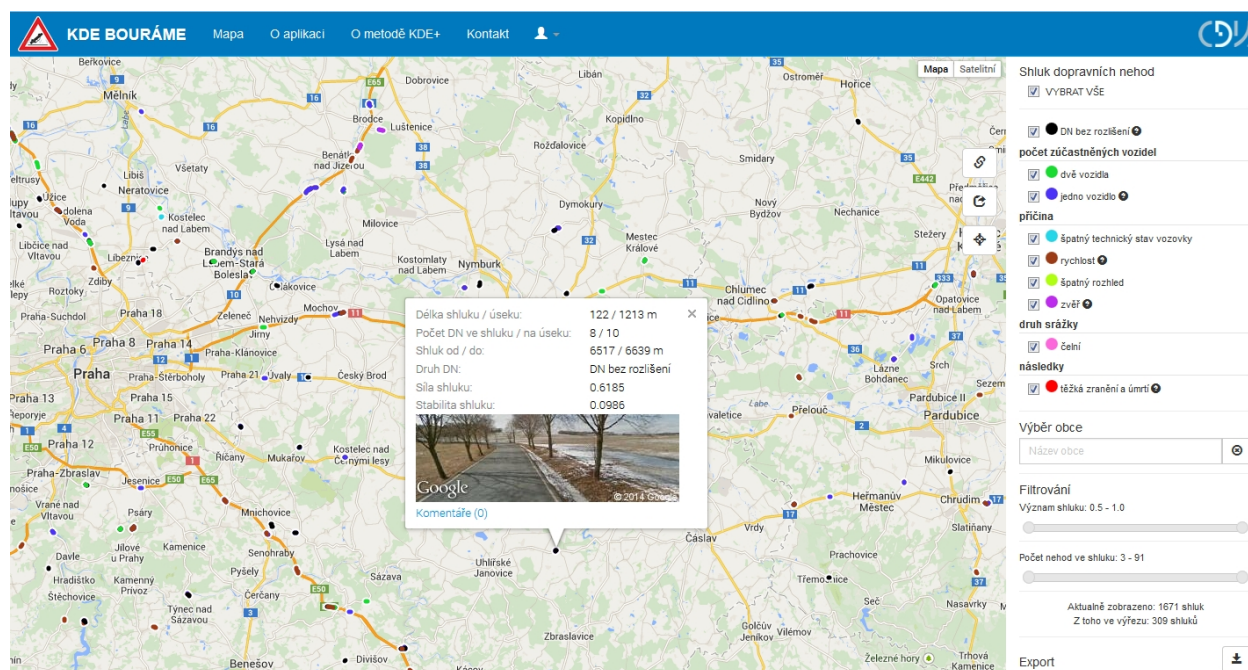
KDE BOURÁME Mapa O aplikaci O metodě KDE+ Kontakt

Mapa Satelitní

Délka shluku / úseku: 122 / 1213 m
Počet DN ve shluku / na úseku: 8 / 10
Shluk od / do: 6517 / 6639 m
Druh DN: DN bez rozlišení
Síla shluku: 0.6185
Stabilita shluku: 0.0986

Google © 2014 Google

Komentáře (0)

Beřkovice Mělník Dobrovice Libán Ostroměř Hořice Brodce Luštěnice Kopidlno Benátky nad Jizerou Rožďalovice Smidary Libiš Všetaty Neratovice Užice Kostelec nad Labem Dymokury Nový Bydžov Nechanice Milovice Mestec Králové Stežery Libčice nad Vltavou Libeznice Brandýs nad Labem-Stará Boleslav Lysá nad Labem Kostomlaty nad Labem Nymburk Zdiby Roztoky Čelákovice Chlumec nad Cidlinou Opatovice nad Labem Praha-Suchdol Praha 18 Zeleneč Nehvizdy Mochov Praha 6 Praha 8 Praha 14 Jirny Praha-Klánovice Praha Praha-Štěrboholy Praha 21 Úvaly Český Brod Lázně Bohdaneč Srch Sezemice Praha 13 Praha 15 Praha 11 Praha 22 Přelouč Pardubice Praha 12 Průhonice Kostelec nad Černými lesy Říčany Mukařov Mikulovice Praha-Zbraslav Jesenice Hermanův Městec Chrudim Vrané nad Vltavou Psáry Mnichovice Slatiňany Jílové u Prahy Kamenice Senohraby Vrdy Čáslav Davle Hradištko Kamenný Přívoz Pyšely Uhlířské Janovice Sázava Prachovice Třemošnice Štěchovice Týnec nad Sázavou Čerčany Seč Nasavrky Golčův Jeníkov Vilémov Zbraslavice Benešov Divišov Železné hory Trhová Kamenice Kácov

Shluk dopravních nehod
VYBRAT VŠE
DN bez rozlišení
počet zúčastněných vozidel
dvě vozidla
jedno vozidlo
příčina
špatný technický stav vozovky
rychlost
špatný rozhled
zvěř
druh srážky
čelní
následky
těžká zranění a úmrtí

Výběr obce
Název obce

Filtrování
Význam shluku: 0.5 - 1.0
Počet nehod ve shluku: 3 - 91

Aktuálně zobrazeno: 1671 shluk
Z toho ve výřezu: 309 shluků

Export